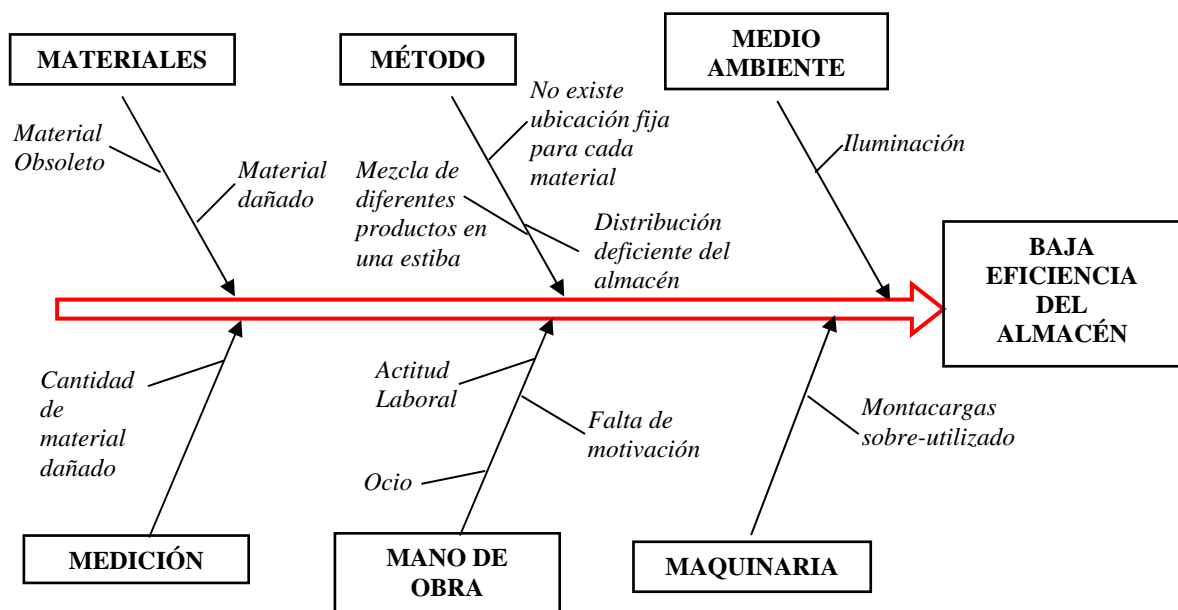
MATERIALES

MÉTODO

MEDIO AMBIENTE

Material Obsoleto

Material dañado

No existe ubicación fija para cada material

Mezcla de diferentes productos en una estiba

Distribución deficiente del almacén

Iluminación

BAJA EFICIENCIA DEL ALMACÉN

Cantidad de material dañado

Actitud Laboral

Falta de motivación

Ocio

Montacargas sobre-utilizado

MEDICIÓN

MANO DE OBRA

MAQUINARIA